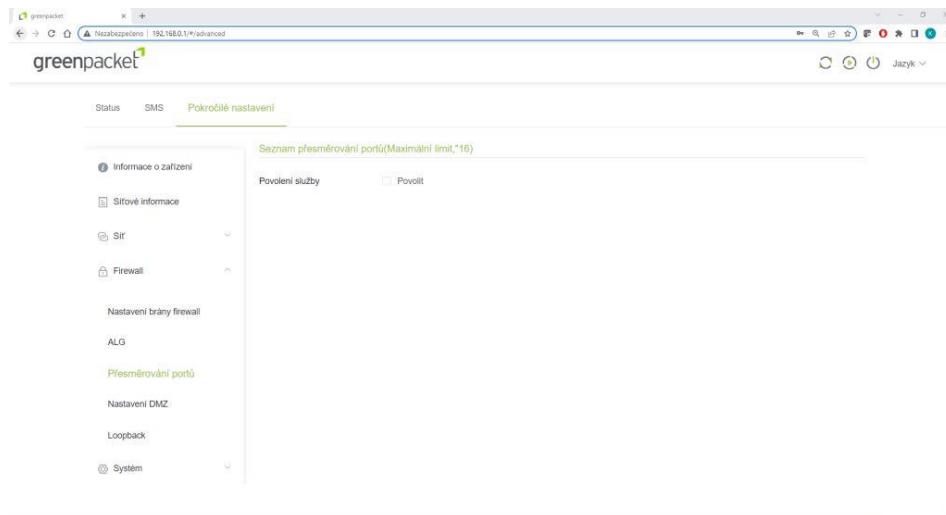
greenpacket

Nezabezpečeno | 192.168.0.1/#/advanced

greenpacket

Jazyk

Status SMS Pokročilé nastavení

Informace o zařízení

Síťové informace

Síť

Firewall

Nastavení brány firewall

ALG

Přesměrování portů

Nastavení DMZ

Loopback

Systém

Seznam přesměrování portů(Maximální limit,"16)

Povolení služby Povolit